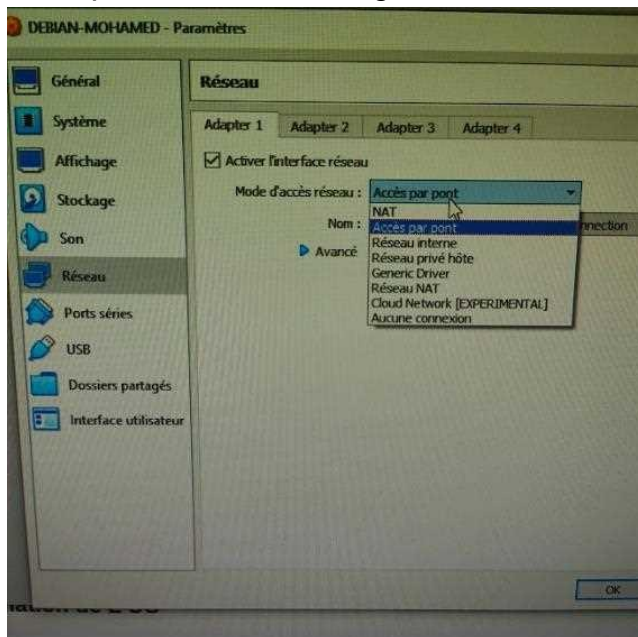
DEBIAN-MOHAMED - Paramètres

Général
Système
Affichage
Stockage
Son
Réseau
Ports séries
USB
Dossiers partagés
Interface utilisateur

Réseau

Adapter 1
Adapter 2
Adapter 3
Adapter 4

☑ Activer l'interface réseau

Mode d'accès réseau : Accès par pont

Nom :

Avancé

NAT
Accès par pont
Réseau interne
Réseau privé hôte
Generic Driver
Réseau NAT
Cloud Network [EXPERIMENTAL]
Aucune connexion

nnection

OK

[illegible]